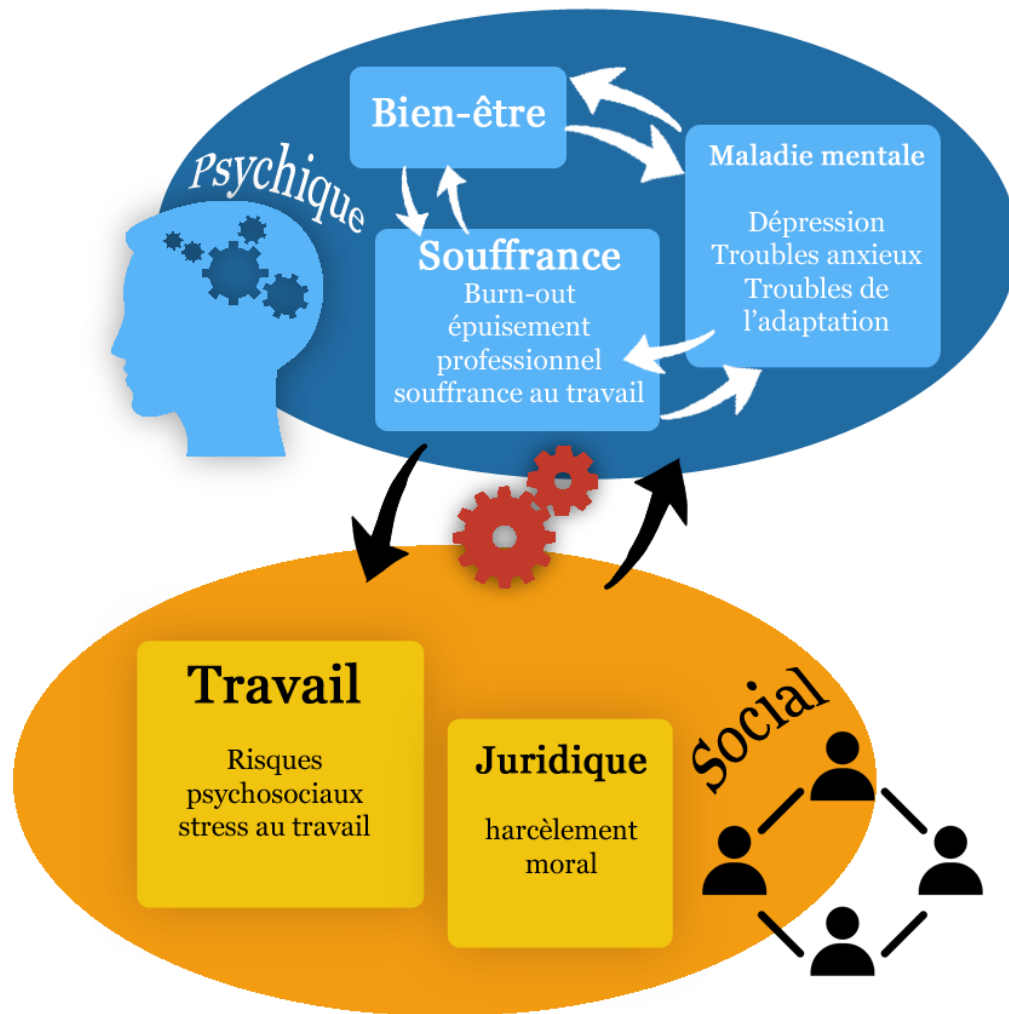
Psychique

Bien-être

Maladie mentale

Dépression
Troubles anxieux
Troubles de l'adaptation

Souffrance
Burn-out
épuisement professionnel
souffrance au travail

Travail

Risques psychosociaux
stress au travail

Juridique

harcèlement moral

Social